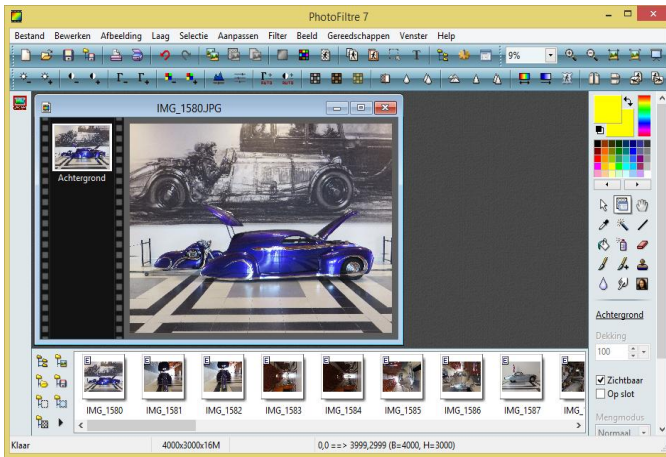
PhotoFiltre 7

Bestand Bewerken Afbeelding Laag Selectie Aanpassen Filter Beeld Gereedschappen Venster Help

9%

IMG_1580.JPG

Achtergrond

Achtergrond

Dekking

100

Zichtbaar

Op slot

Mengmodus

Normaal

IMG_1580 IMG_1581 IMG_1582 IMG_1583 IMG_1584 IMG_1585 IMG_1586 IMG_1587 IMG_

Klaar 4000x3000x16M 0,0 ==> 3999,2999 (B=4000, H=3000)